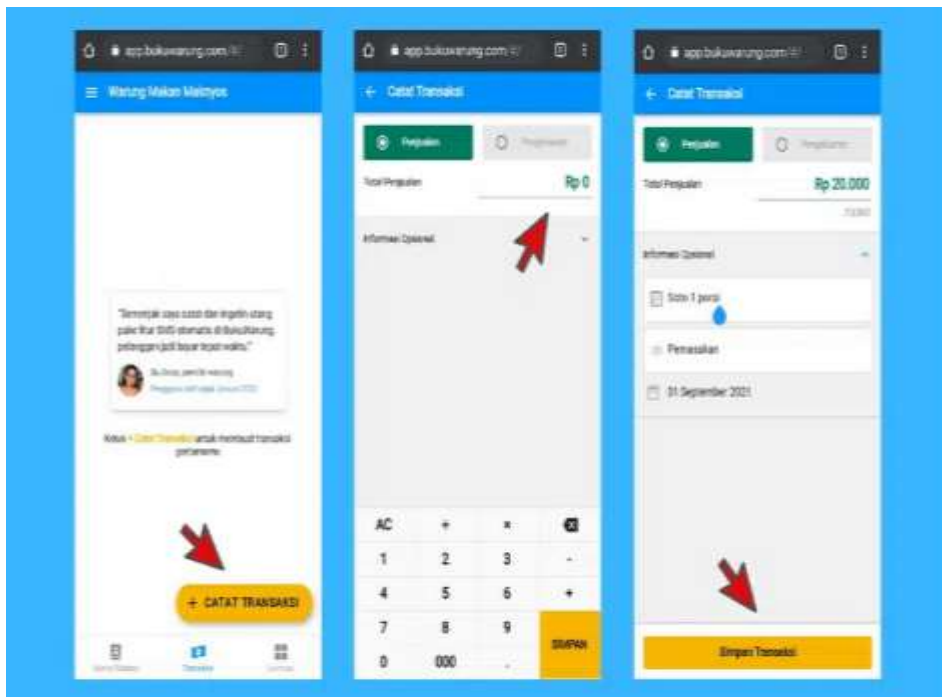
app.bukuwarung.com

Warung Makan Maknyos

"Semenjak saya sudah dan ingatin utang pake fitur SMS otomatis di BukuWarung, pelanggan jadi bayar tepat waktu."

Bu Dewi, pemilik warung

Klik + Catat Transaksi untuk membuat transaksi pertamamu

+ CATAT TRANSAKSI

app.bukuwarung.com

← Catat Transaksi

Penjualan

Pengeluaran

Total Penjualan

Rp 0

Informasi Opsional

| AC | ÷ | × | ⌫ |
|---|---|---|---|
| 1 | 2 | 3 | - |
| 4 | 5 | 6 | + |
| 7 | 8 | 9 | SIMPAN |
| 0 | 000 | . | |

app.bukuwarung.com

← Catat Transaksi

Penjualan

Pengeluaran

Total Penjualan

Rp 20.000

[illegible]

Informasi Opsional

Soto 1 porsi

Pemasukan

01 September 2021

Simpan Transaksi